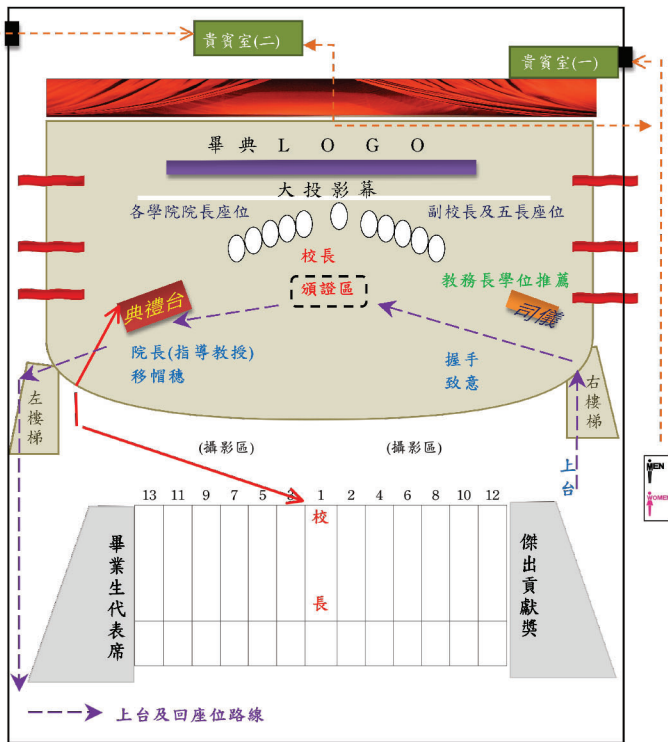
貴賓室(二)

貴賓室(一)

畢 典 L O G O

大投影幕

各學院院長座位

副校長及五長座位

校長

頒證區

教務長學位推薦

典禮台

司儀

院長(指導教授)
移帽穗

握手
致意

左樓梯

右樓梯

(攝影區)

(攝影區)

上台

MEN

WOMEN

| 13 | 11 | 9 | 7 | 5 | 3 | 1 | 2 | 4 | 6 | 8 | 10 | 12 |
|---|---|---|---|---|---|---|---|---|---|---|---|---|
| | | | | | | 校 長 | | | | | | |
| | | | | | | | | | | | | |

畢業生代表席

傑出貢獻獎

上台及回座位路線